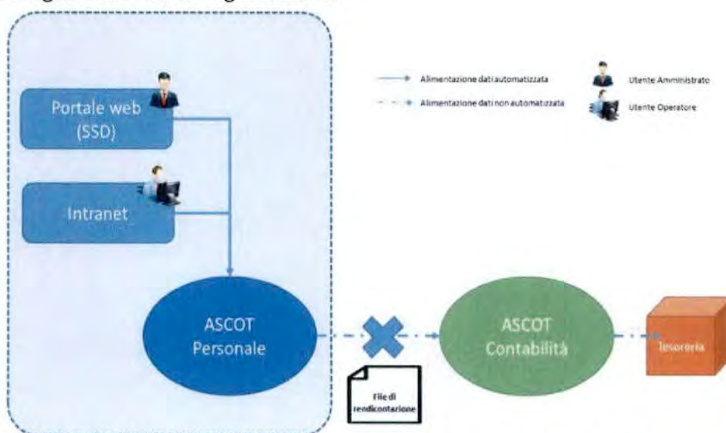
Portale web (SSD)

Intranet

ASCOT Personale

Alimentazione dati automatizzata

Alimentazione dati non automatizzata

Utente Amministrato

Utente Operatore

File di rendicontazione

ASCOT Contabilità

Tesoreria